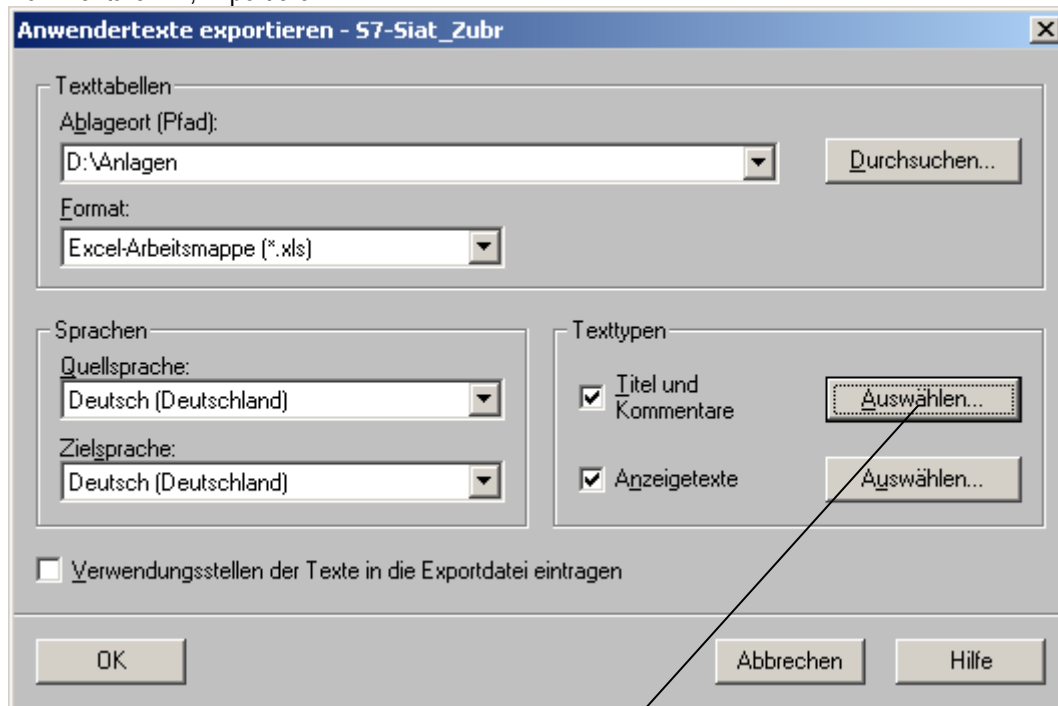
Anwendertexte exportieren - S7-Siat_Zubr

Texttabellen

Ablageort (Pfad):

D:\Anlagen

Durchsuchen...

Format:

Excel-Arbeitsmappe (*.xls)

Sprachen

Quellsprache:

Deutsch (Deutschland)

Zielsprache:

Deutsch (Deutschland)

Texttypen

☑ Titel und Kommentare

Auswählen...

☑ Anzeigetexte

Auswählen...

☐ Verwendungsstellen der Texte in die Exportdatei eintragen

OK

Abbrechen

Hilfe